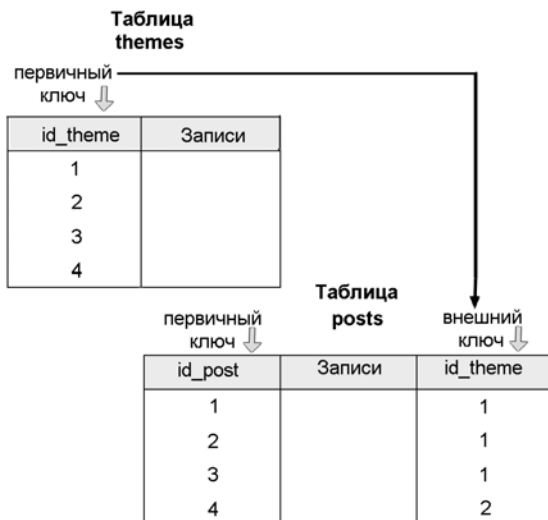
Таблица themes

первичный ключ

| id_theme | Записи |
|---|---|
| 1 | |
| 2 | |
| 3 | |
| 4 | |

Таблица posts

первичный ключ

внешний ключ

| id_post | Записи | id_theme |
|---|---|---|
| 1 | | 1 |
| 2 | | 1 |
| 3 | | 1 |
| 4 | | 2 |